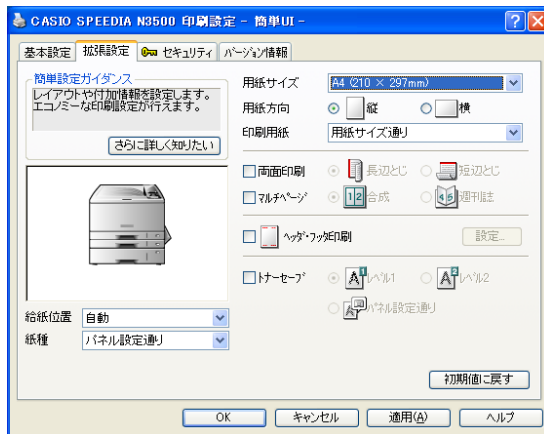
CASIO SPEEDIA N3500 印刷設定 - 簡単UI -

基本設定 拡張設定 セキュリティ バージョン情報

簡単設定ガイダンス
レイアウトや付加情報を設定します。エコノミーな印刷設定が行えます。
さらに詳しく知りたい

用紙サイズ A4 (210 × 297mm)
用紙方向 縦 横
印刷用紙 用紙サイズ通り

両面印刷 長辺とじ 短辺とじ
マルチページ 合成 週刊誌

ヘッダ・フッタ印刷 設定...

トナーセーブ レベル1 レベル2
パネル設定通り

給紙位置 自動
紙種 パネル設定通り

初期値に戻す

OK キャンセル 適用(A) ヘルプ